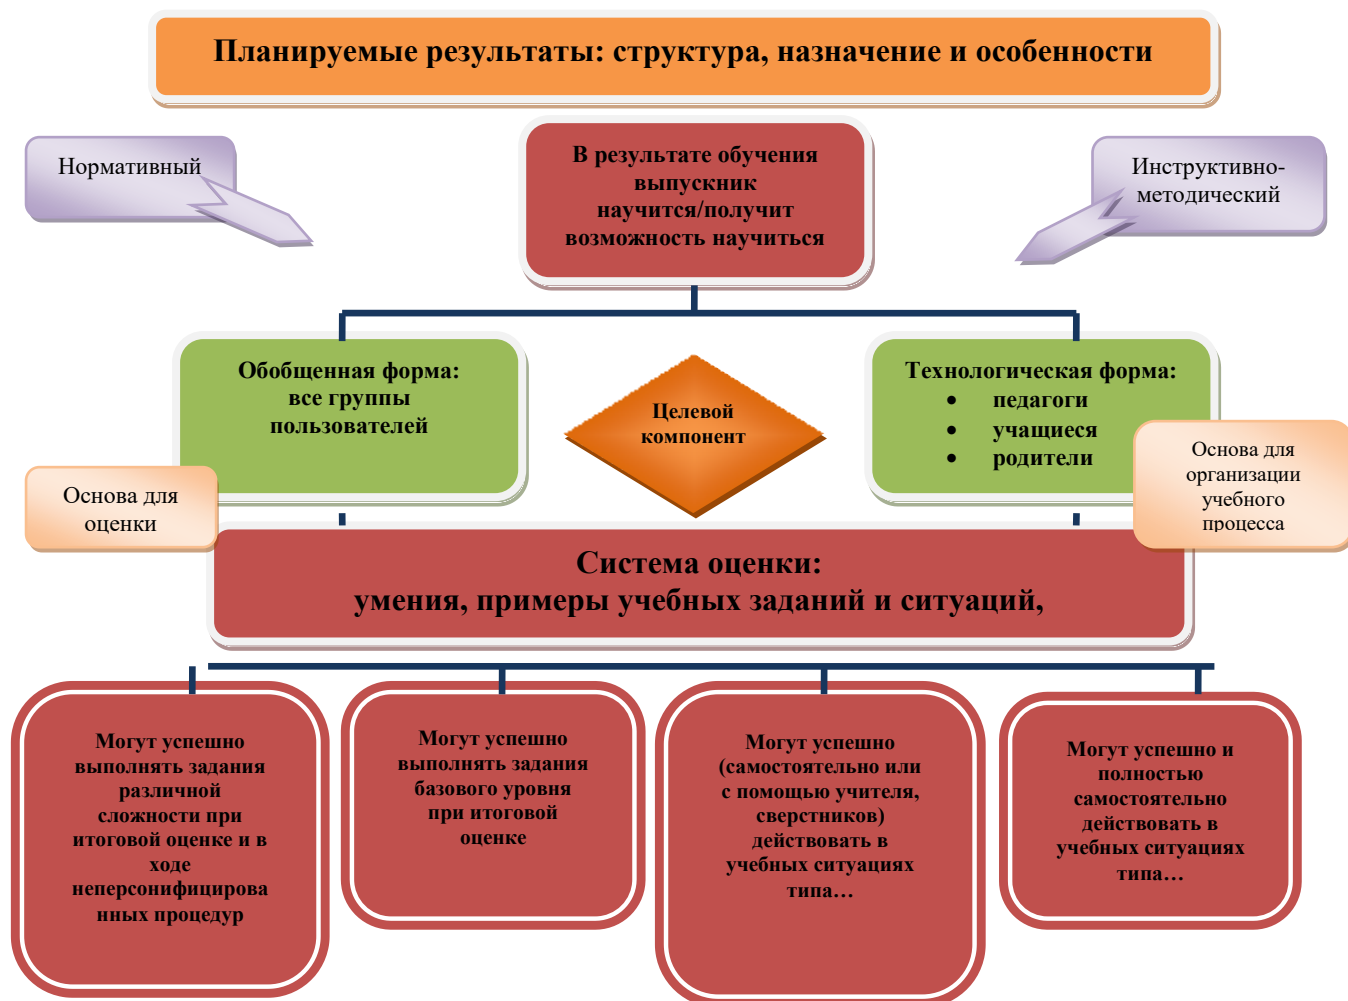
Планируемые результаты: структура, назначение и особенности

Нормативный

В результате обучения выпускник научится/получит возможность научиться

Инструктивно-методический

Обобщенная форма: все группы пользователей

Целевой компонент

Технологическая форма:
- педагоги
- учащиеся
- родители

Основа для оценки

Основа для организации учебного процесса

Система оценки:
умения, примеры учебных заданий и ситуаций,

Могут успешно выполнять задания различной сложности при итоговой оценке и в ходе неперсонифицированных процедур

Могут успешно выполнять задания базового уровня при итоговой оценке

Могут успешно (самостоятельно или с помощью учителя, сверстников) действовать в учебных ситуациях типа…

Могут успешно и полностью самостоятельно действовать в учебных ситуациях типа…